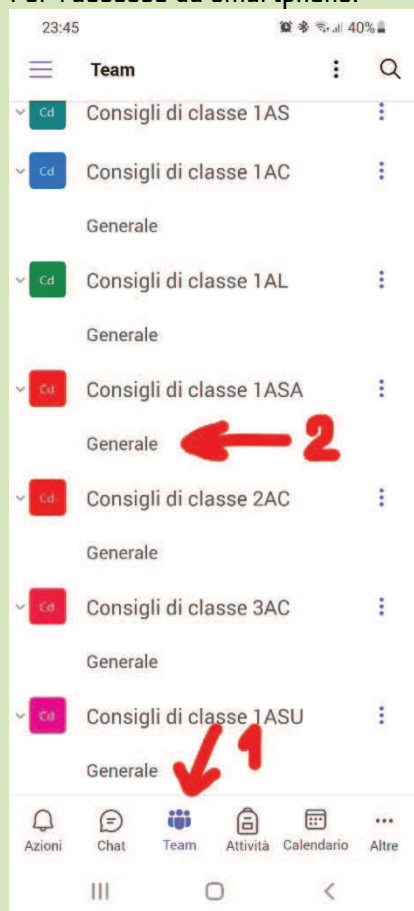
Per l'accesso da smartphone:

23:45 40%

Team

Cd Consigli di classe 1AS

Cd Consigli di classe 1AC

Generale

Cd Consigli di classe 1AL

Generale

Cd Consigli di classe 1ASA

Generale 2

Cd Consigli di classe 2AC

Generale

Cd Consigli di classe 3AC

Generale

Cd Consigli di classe 1ASU

Generale 1

Azioni Chat Team Attività Calendario Altre